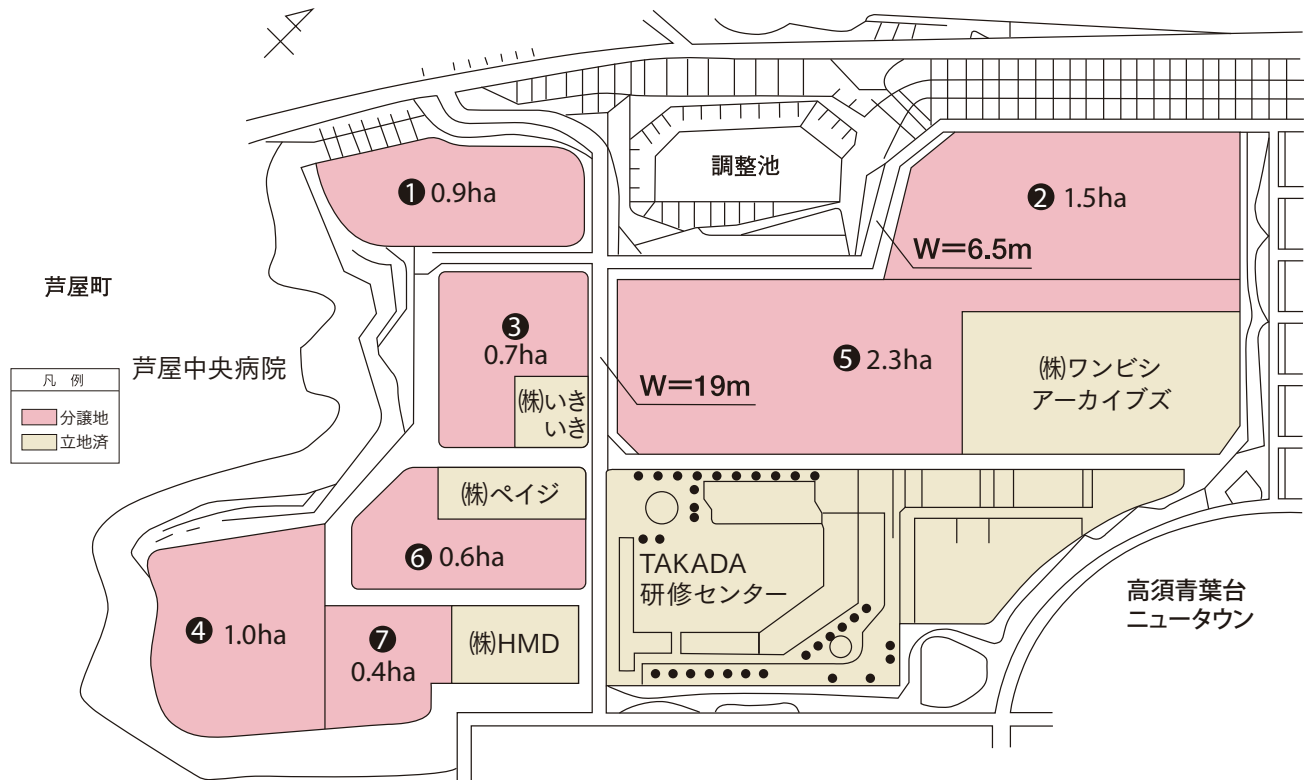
調整池

❶ 0.9ha

❷ 1.5ha

W＝6.5m

芦屋町

❸ 0.7ha

㈱いきいき

W＝19m

❺ 2.3ha

㈱ワンビシアーカイブズ

芦屋中央病院

| 凡 例 |
|---|
| 分譲地 |
| 立地済 |

㈱ペイジ

❻ 0.6ha

TAKADA 研修センター

高須青葉台ニュータウン

❹ 1.0ha

❼ 0.4ha

㈱HMD